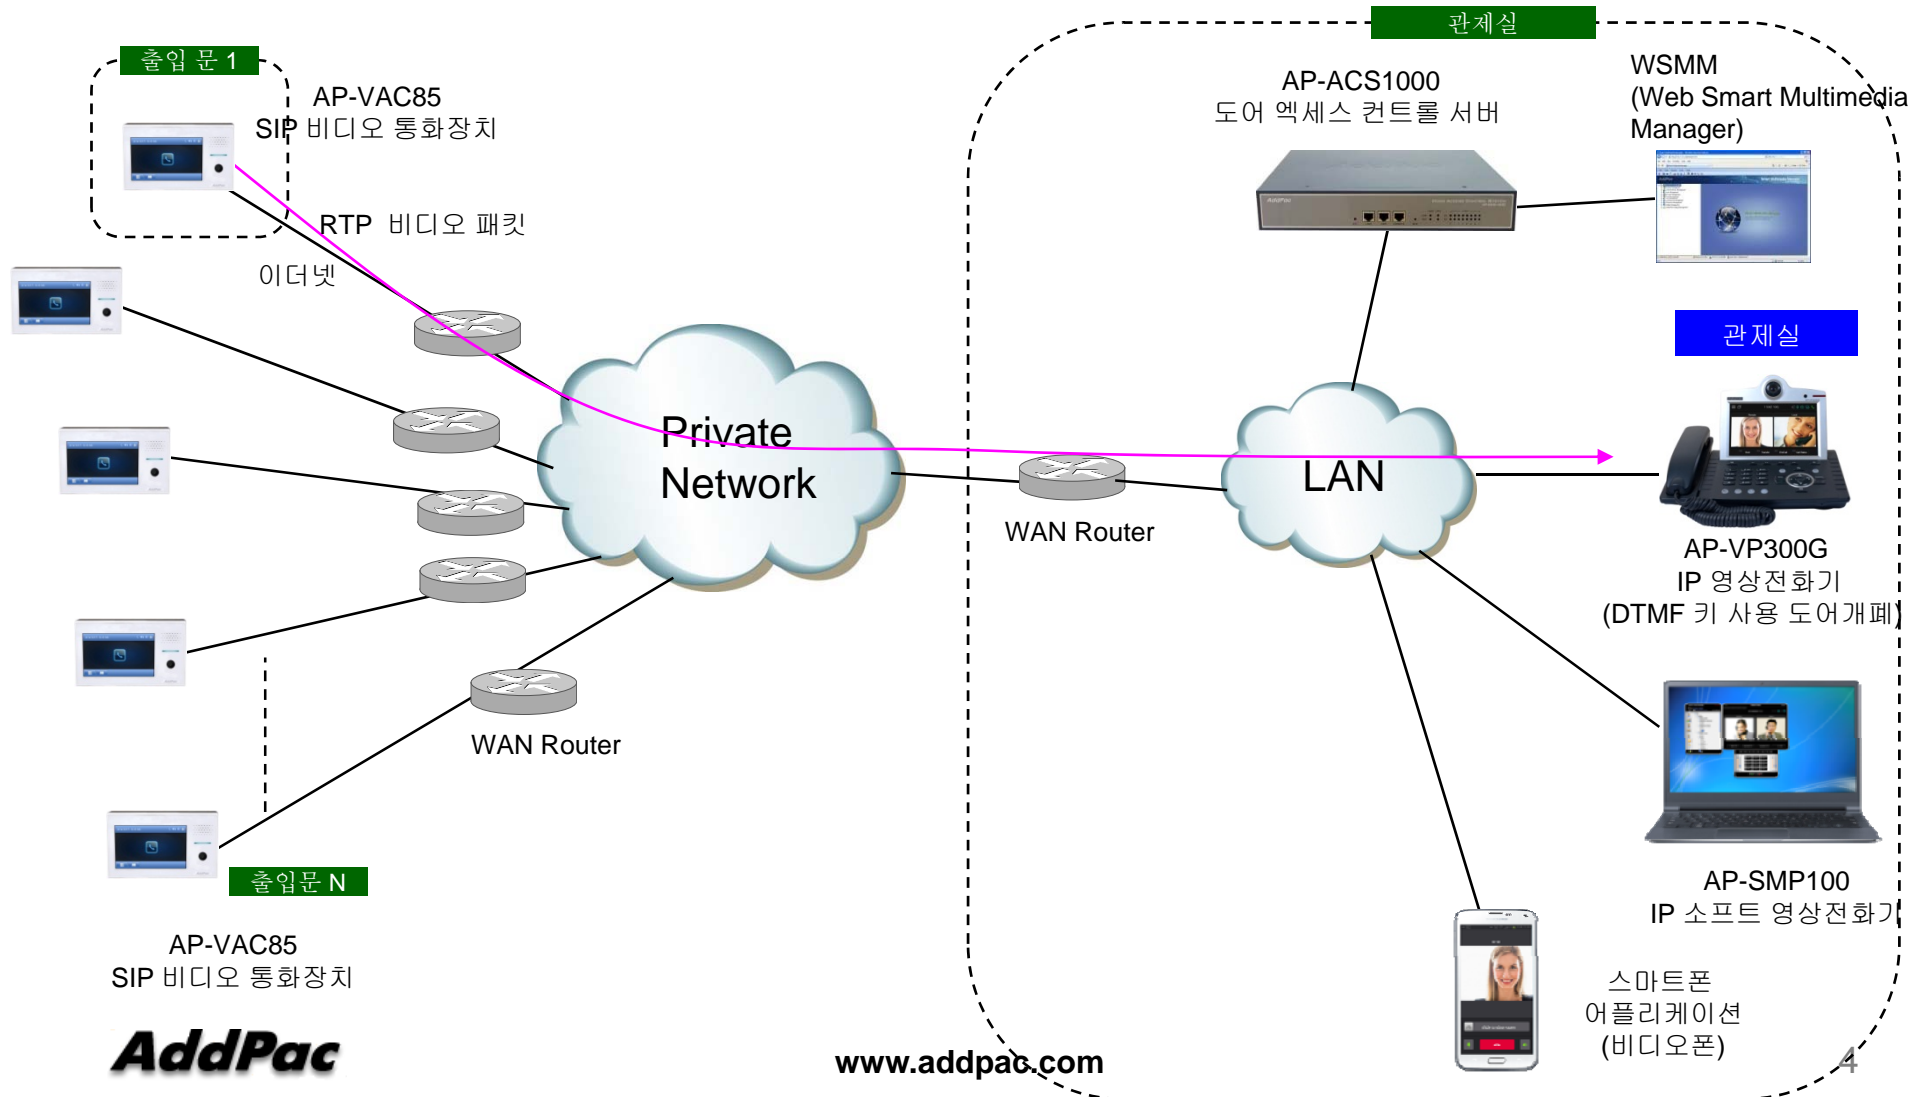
출입 문 1

AP-VAC85
SIP 비디오 통화장치

RTP 비디오 패킷

이더넷

Private Network

WAN Router

출입문 N

AP-VAC85
SIP 비디오 통화장치

관제실

AP-ACS1000
도어 엑세스 컨트롤 서버

WSMM
(Web Smart Multimedia Manager)

관제실

LAN

WAN Router

AP-VP300G
IP 영상전화기
(DTMF 키 사용 도어개폐)

AP-SMP100
IP 소프트 영상전화기

스마트폰
어플리케이션
(비디오폰)

AddPac

www.addpac.com

4